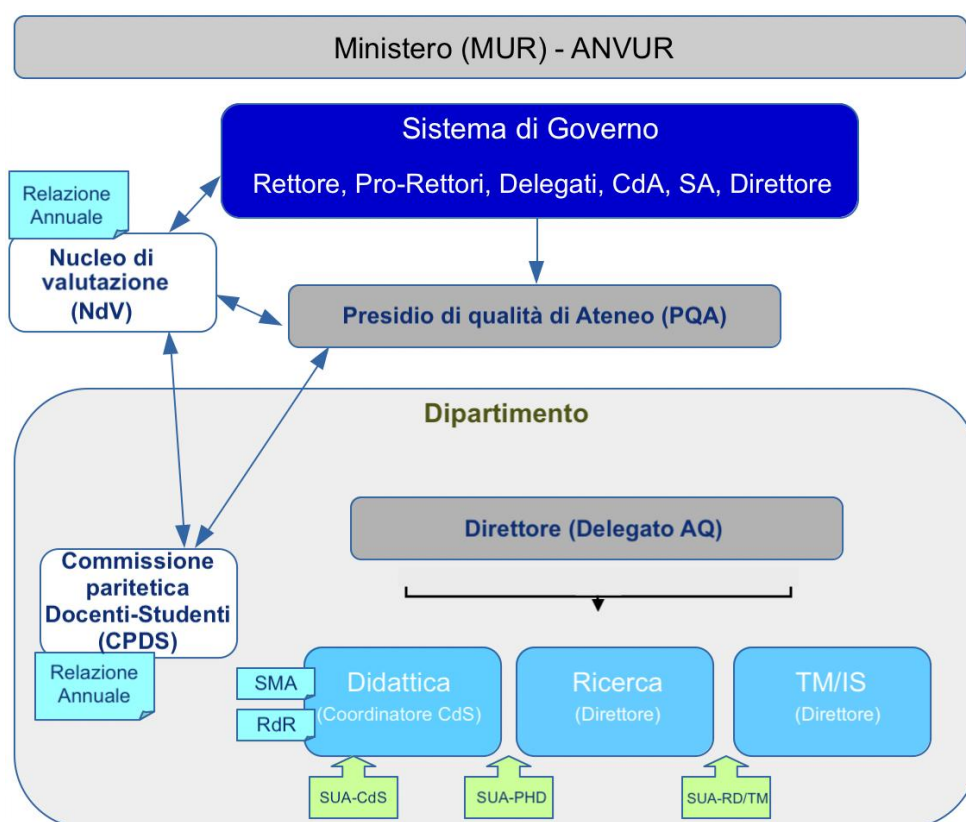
Ministero (MUR) - ANVUR

Sistema di Governo

Rettore, Pro-Rettori, Delegati, CdA, SA, Direttore

Relazione Annuale

Nucleo di valutazione (NdV)

Presidio di qualità di Ateneo (PQA)

Dipartimento

Direttore (Delegato AQ)

Commissione paritetica Docenti-Studenti (CPDS)

Relazione Annuale

SMA

RdR

Didattica (Coordinatore CdS)

Ricerca (Direttore)

TM/IS (Direttore)

SUA-CdS

SUA-PHD

SUA-RD/TM